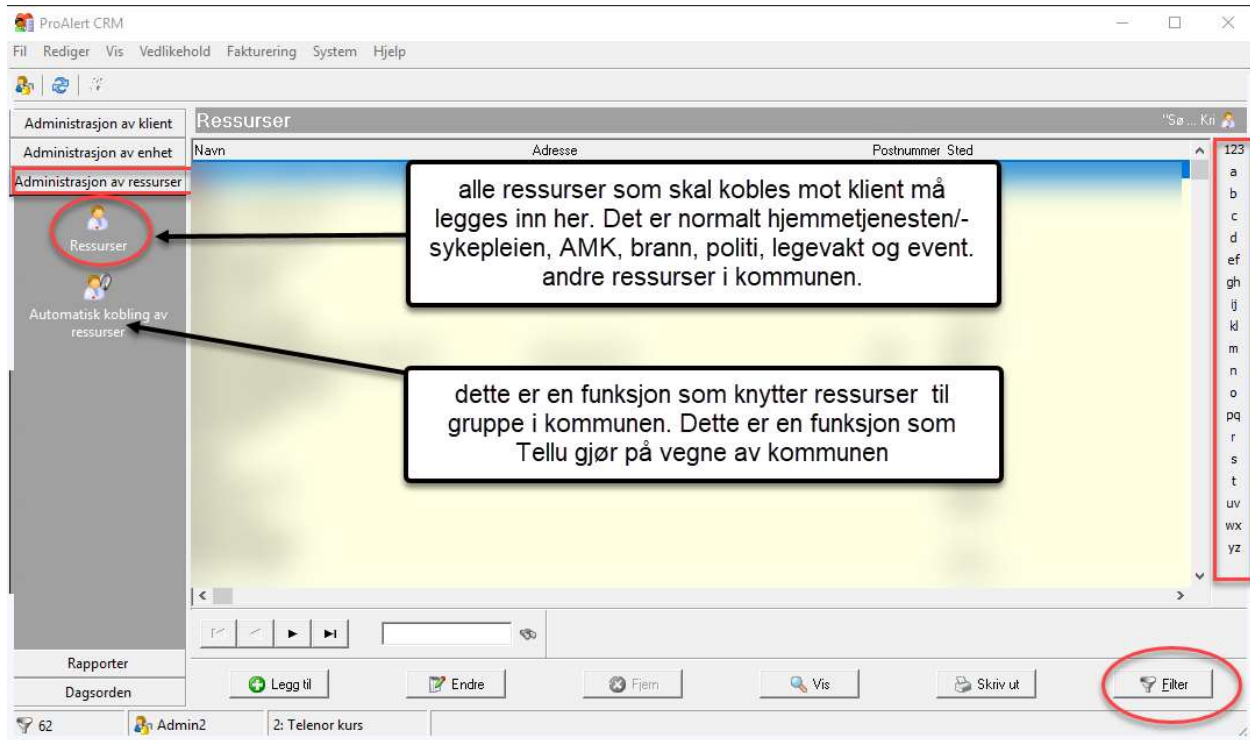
ProAlert CRM

Fil Rediger Vis Vedlikehold Fakturering System Hjelp

Administrasjon av klient
Administrasjon av enhet
Administrasjon av ressurser

Ressurser

Automatisk kobling av ressurser

Ressurser

"Sø ... Kri

| Navn | Adresse | Postnummer Sted |
|---|---|---|

123
a
b
c
d
ef
gh
ij
kl
m
n
o
pq
r
s
t
uv
wx
yz

alle ressurser som skal kobles mot klient må legges inn her. Det er normalt hjemmetjenesten/-sykepleien, AMK, brann, politi, legevakt og event. andre ressurser i kommunen.

dette er en funksjon som knytter ressurser til gruppe i kommunen. Dette er en funksjon som Tellu gjør på vegne av kommunen

Rapporter
Dagsorden

Legg til
Endre
Fjern
Vis
Skriv ut
Filter

62
Admin2
2: Telenor kurs